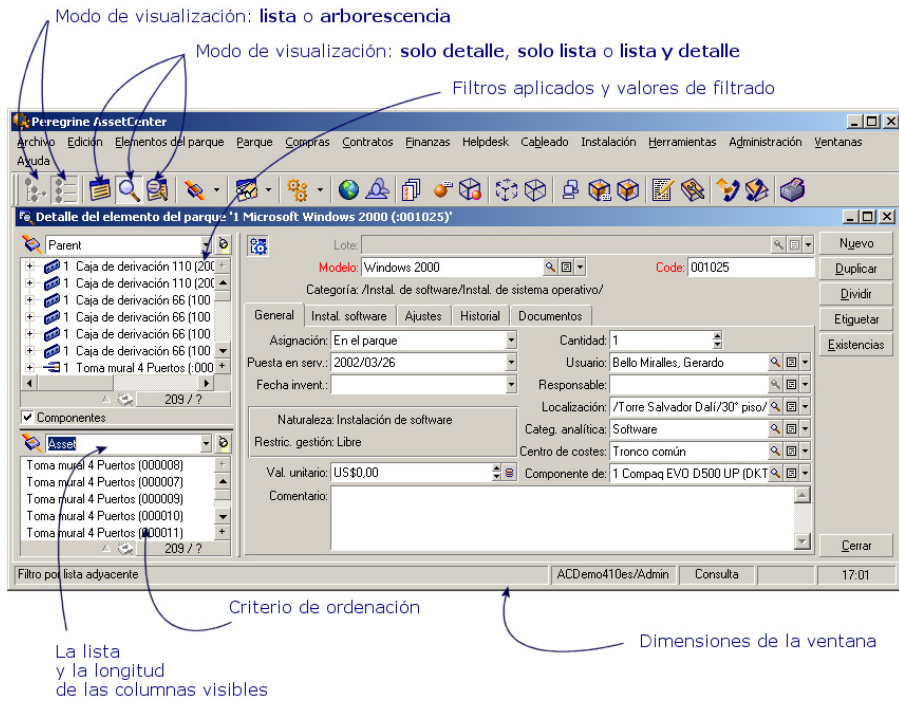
Modo de visualización: **lista** o **arborescencia**

Modo de visualización: **solo detalle**, **solo lista** o **lista y detalle**

Filtros aplicados y valores de filtrado

Peregrine AssetCenter

Archivo Edición Elementos del parque Parque Compras Contratos Finanzas Helpdesk Cableado Instalación Herramientas Administración Ventanas Ayuda

Detalle del elemento del parque '1 Microsoft Windows 2000 (:001025)'

Parent

1 Caja de derivación 110 (200
1 Caja de derivación 110 (200
1 Caja de derivación 66 (100
1 Caja de derivación 66 (100
1 Caja de derivación 66 (100
1 Caja de derivación 66 (100
1 Toma mural 4 Puertos (:000

209 / ?

Componentes

Asset

Toma mural 4 Puertos (000008)
Toma mural 4 Puertos (000007)
Toma mural 4 Puertos (000009)
Toma mural 4 Puertos (000010)
Toma mural 4 Puertos (000011)

209 / ?

Lote:
Modelo: Windows 2000
Code: 001025
Categoría: /Instal. de software/Instal. de sistema operativo/

General | Instal. software | Ajustes | Historial | Documentos

Asignación: En el parque
Puesta en serv.: 2002/03/26
Fecha invent.:
Naturaleza: Instalación de software
Restric. gestión: Libre
Val. unitario: US$0,00
Comentario:

Cantidad: 1
Usuario: Bello Miralles, Gerardo
Responsable:
Localización: /Torre Salvador Dalí/30° piso/
Categ. analítica: Software
Centro de costes: Tronco común
Componente de: 1 Compaq EVO D500 UP (DKT

Nuevo
Duplicar
Dividir
Etiquetar
Existencias
Cerrar

Filtro por lista adyacente | ACDemo410es/Admin | Consulta | 17:01

Criterio de ordenación

La lista
y la longitud
de las columnas visibles

Dimensiones de la ventana